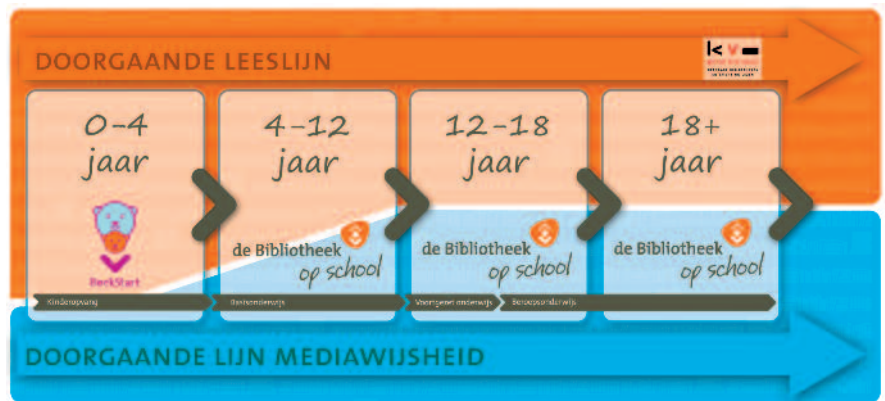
DOORGAANDE LEESLIJN

0-4 jaar

BoekStart

4-12 jaar

de Bibliotheek op school

12-18 jaar

de Bibliotheek op school

18+ jaar

de Bibliotheek op school

Kinderopvang

Basisonderwijs

Voortgezet onderwijs

Beroepsonderwijs

DOORGAANDE LIJN MEDIAWIJSHEID